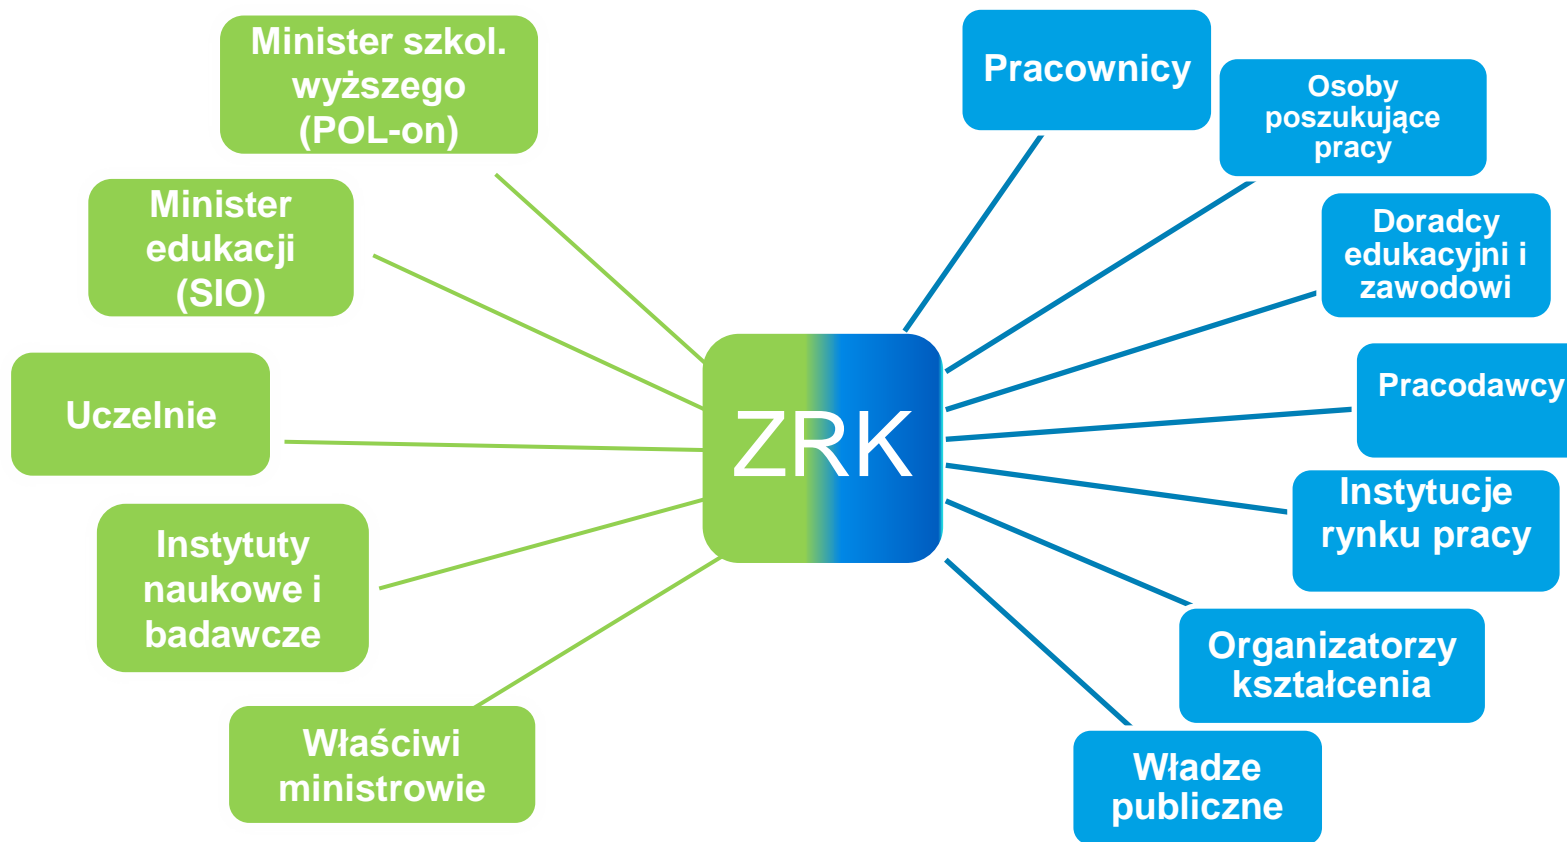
Minister szkol. wyższego (POL-on)

Minister edukacji (SIO)

Uczelnie

Instytuty naukowe i badawcze

Właściwi ministrowie

ZRK

Pracownicy

Osoby poszukujące pracy

Doradcy edukacyjni i zawodowi

Pracodawcy

Instytucje rynku pracy

Organizatorzy kształcenia

Władze publiczne